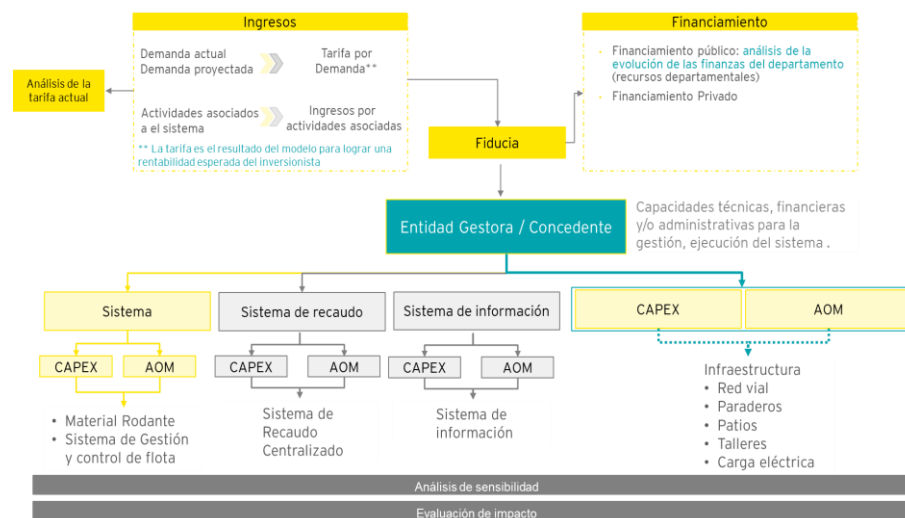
Ingresos

Demanda actual
Demanda proyectada

Tarifa por Demanda**

Actividades asociados a el sistema

Ingresos por actividades asociadas

** La tarifa es el resultado del modelo para lograr una rentabilidad esperada del inversionista

Análisis de la tarifa actual

Financiamiento

- Financiamiento público: análisis de la evolución de las finanzas del departamento (recursos departamentales)
- Financiamiento Privado

Fiducia

Entidad Gestora / Concedente

Capacidades técnicas, financieras y/o administrativas para la gestión, ejecución del sistema .

Sistema

CAPEX

AOM

• Material Rodante
• Sistema de Gestión y control de flota

Sistema de recaudo

CAPEX

AOM

Sistema de Recaudo Centralizado

Sistema de información

CAPEX

AOM

Sistema de información

CAPEX

AOM

Infraestructura
• Red vial
• Paraderos
• Patios
• Talleres
• Carga eléctrica

Análisis de sensibilidad

Evaluación de impacto